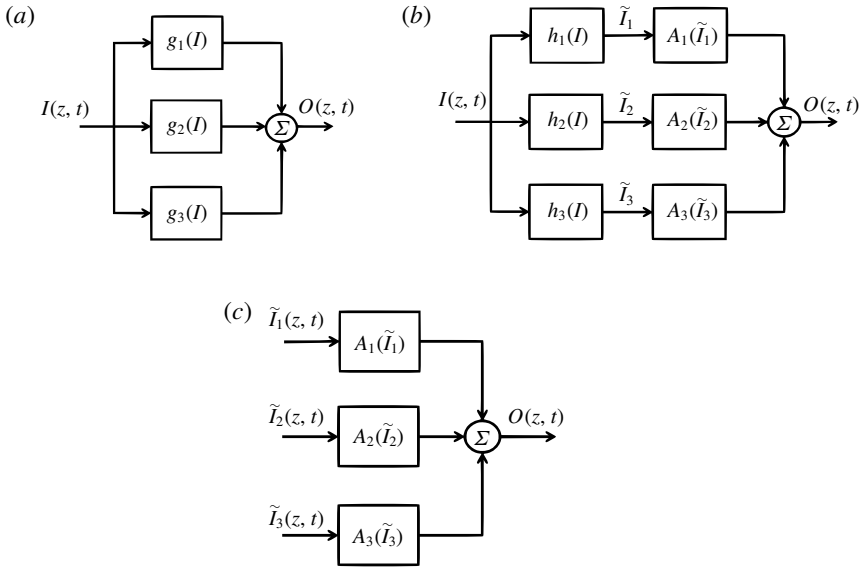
(a)

$I(z, t)$

$g_1(I)$

$g_2(I)$

$g_3(I)$

$\Sigma$

$O(z, t)$

(b)

$I(z, t)$

$h_1(I)$

$\widetilde{I}_1$

$A_1(\widetilde{I}_1)$

$h_2(I)$

$\widetilde{I}_2$

$A_2(\widetilde{I}_2)$

$h_3(I)$

$\widetilde{I}_3$

$A_3(\widetilde{I}_3)$

$\Sigma$

$O(z, t)$

(c)

$\widetilde{I}_1(z, t)$

$A_1(\widetilde{I}_1)$

$\widetilde{I}_2(z, t)$

$A_2(\widetilde{I}_2)$

$\widetilde{I}_3(z, t)$

$A_3(\widetilde{I}_3)$

$\Sigma$

$O(z, t)$